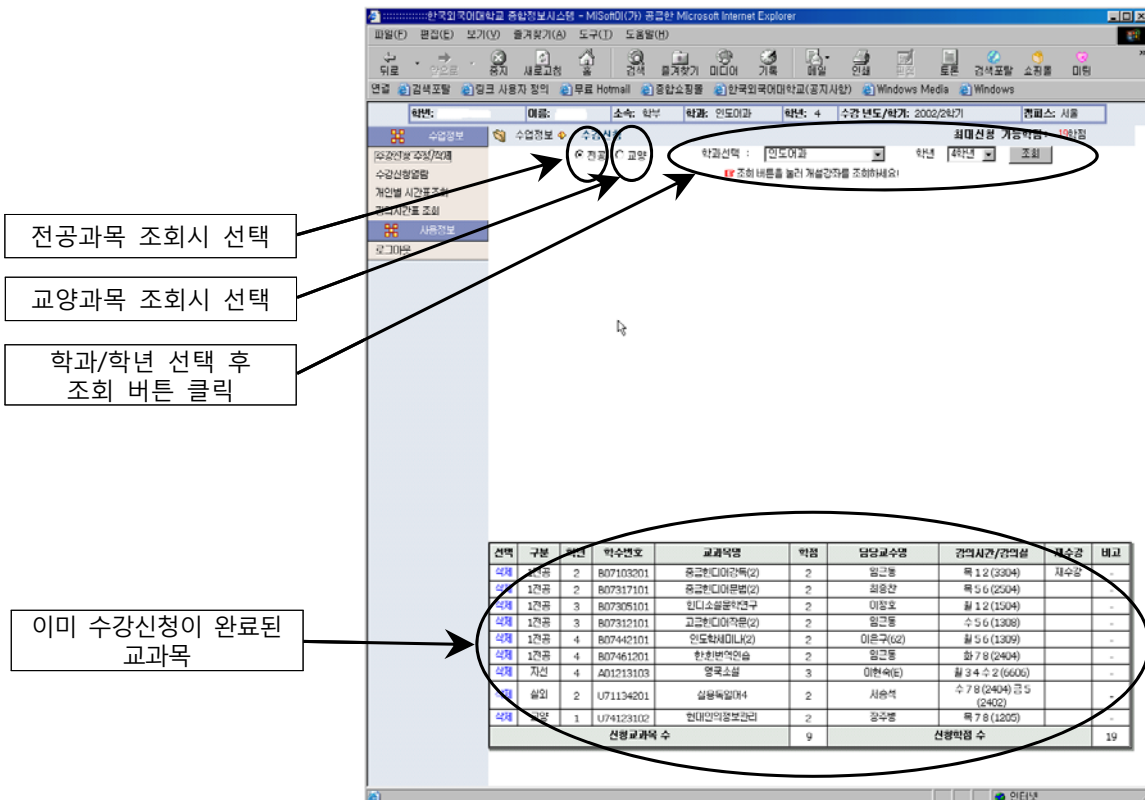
:::::::::::::한국외국어대학교 종합정보시스템 - MISoft이(가) 공급한 Microsoft Internet Explorer

파일(F) 편집(E) 보기(V) 즐겨찾기(A) 도구(T) 도움말(H)

뒤로 앞으로 중지 새로고침 홈 검색 즐겨찾기 미디어 기록 메일 인쇄 편집 토론 검색포탈 쇼핑몰 미워

연결 검색포탈 링크 사용자 정의 무료 Hotmail 종합쇼핑몰 한국외국어대학교(공지사항) Windows Media Windows

학번: 이름: 소속: 학부 학과: 인도어과 학년: 4 수강 년도/학기: 2002/2학기 캠퍼스: 서울

수업정보

수업정보 수강신청

최대신청 가능학점: 19학점

수강신청 추가/삭제
수강신청열람
개인별 시간표조회
강의시간표 조회

사용정보

로그아웃

전과 교양

학과선택 : 인도어과 학년 4학년 조회

조회 버튼을 눌러 개설강좌를 조회하세요!

전공과목 조회시 선택

교양과목 조회시 선택

학과/학년 선택 후 조회 버튼 클릭

이미 수강신청이 완료된 교과목

| 선택 | 구분 | 학년 | 학수번호 | 교과목명 | 학점 | 담당교수명 | 강의시간/강의실 | 재수강 | 비고 |
|---|---|---|---|---|---|---|---|---|---|
| 삭제 | 1전공 | 2 | B07103201 | 중급힌디어강독(2) | 2 | 임근동 | 목 1 2 (3304) | 재수강 | - |
| 삭제 | 1전공 | 2 | B07317101 | 중급힌디어문법(2) | 2 | 최종찬 | 목 5 6 (2504) | | - |
| 삭제 | 1전공 | 3 | B07305101 | 힌디소설문학연구 | 2 | 이정호 | 월 1 2 (1504) | | - |
| 삭제 | 1전공 | 3 | B07312101 | 고급힌디어작문(2) | 2 | 임근동 | 수 5 6 (1308) | | - |
| 삭제 | 1전공 | 4 | B07442101 | 인도학세미나(2) | 2 | 이은구(62) | 월 5 6 (1309) | | - |
| 삭제 | 1전공 | 4 | B07461201 | 한힌번역연습 | 2 | 임근동 | 화 7 8 (2404) | | - |
| 삭제 | 자선 | 4 | A01213103 | 영국소설 | 3 | 이현숙(E) | 월 3 4 수 2 (6606) | | - |
| 삭제 | 실외 | 2 | U71134201 | 실용독일어4 | 2 | 서승석 | 수 7 8 (2404) 금 5 (2402) | | - |
| 삭제 | 교양 | 1 | U74123102 | 현대인의정보관리 | 2 | 장주봉 | 목 7 8 (1205) | | - |
| 신청교과목 수 | | | | | 9 | 신청학점 수 | | | 19 |

인터넷